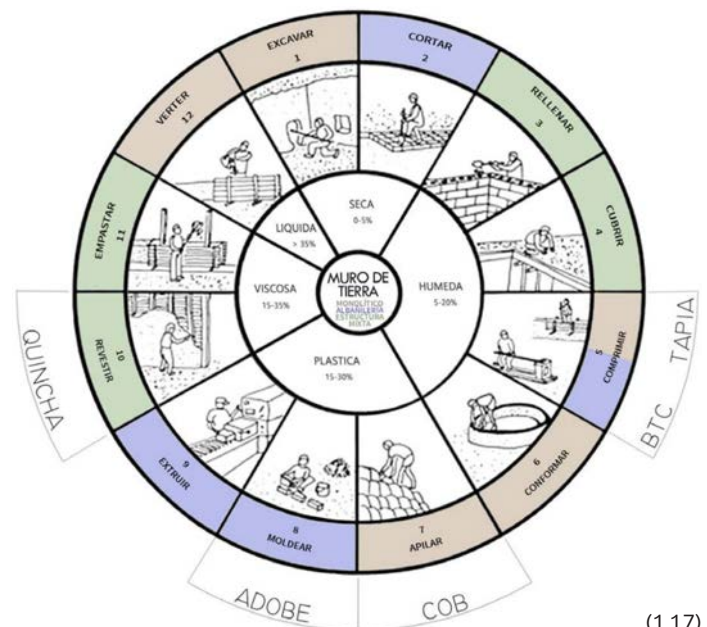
EXCAVAR
1

CORTAR
2

RELLENAR
3

CUBRIR
4

5
COMPRIMIR

6
CONFORMAR

7
APILAR

8
MOLDEAR

9
EXTRUIR

10
REVESTIR

EMPASTAR
11

VERTER
12

SECA
0-5%

HUMEDA
5-20%

PLASTICA
15-30%

VISCOSA
15-35%

LIQUIDA
> 35%

MURO DE TIERRA
MONOLÍTICO
ALBAÑILERÍA
ESTRUCTURA MIXTA

TAPIA

BTC

COB

ADOBE

QUINCHA

(1.17)